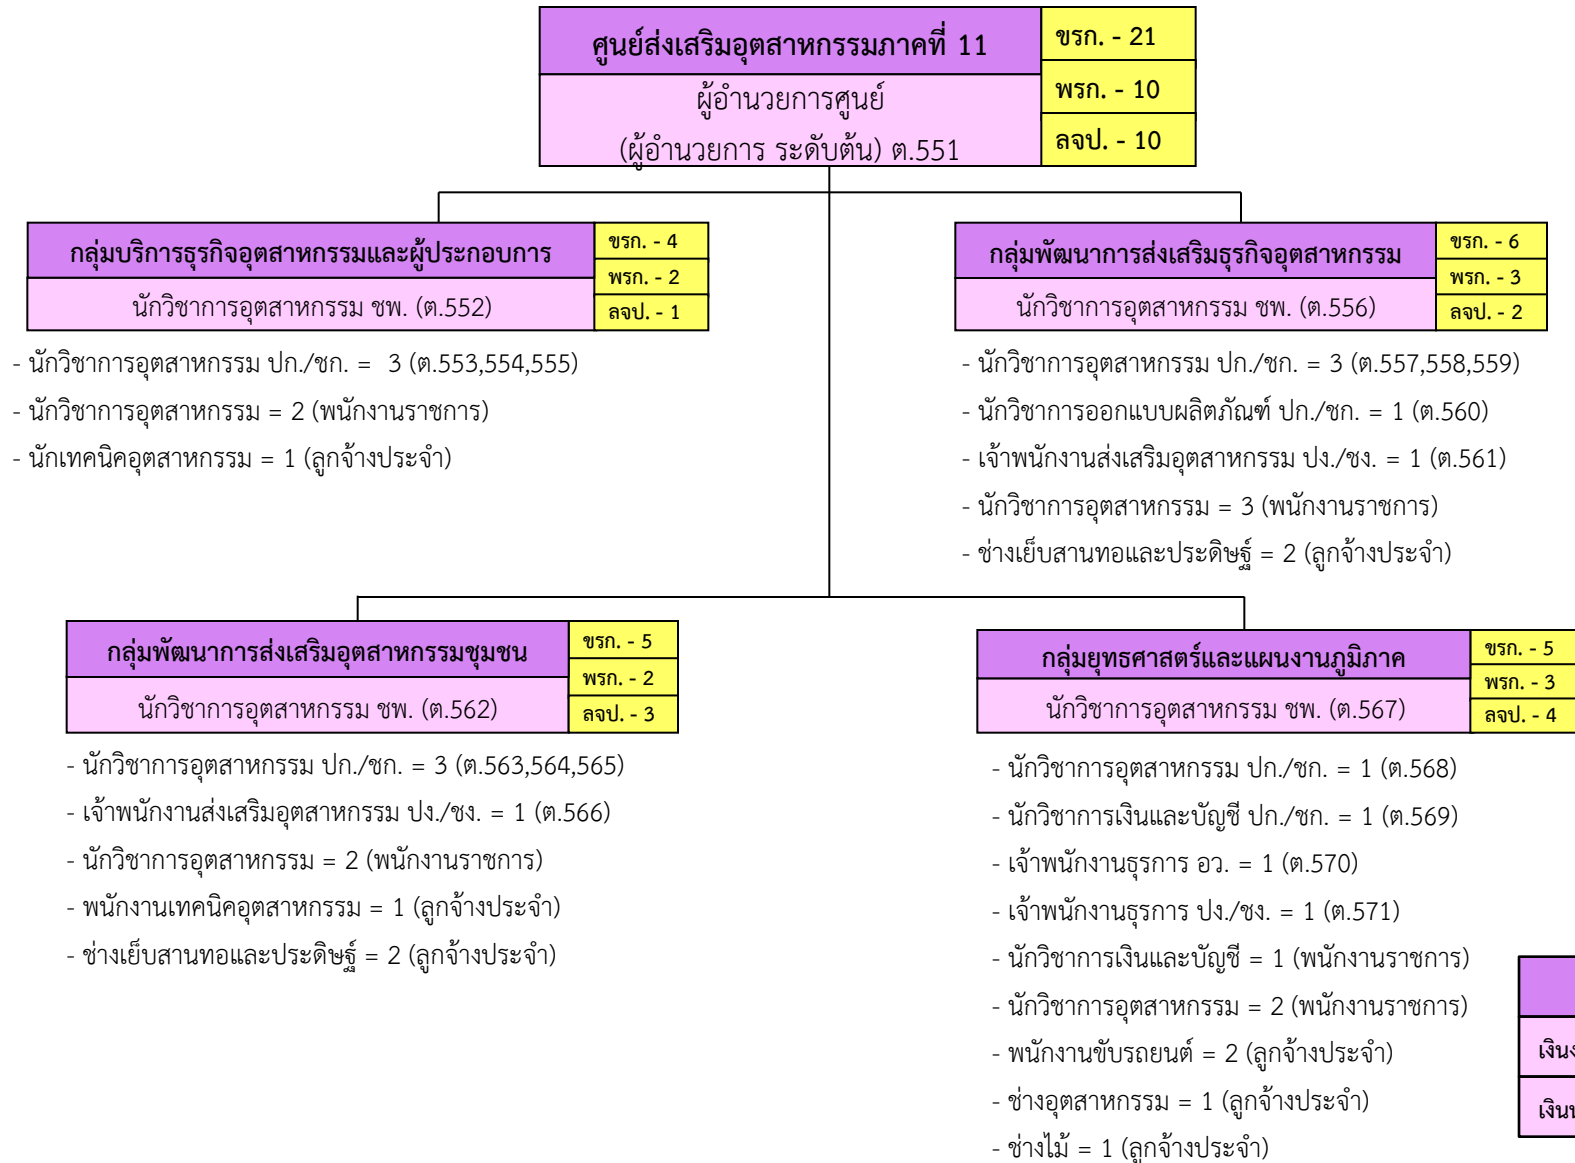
ศูนย์ส่งเสริมอุตสาหกรรมภาคที่ 11
ผู้อำนวยการศูนย์
(ผู้อำนวยการ ระดับต้น) ต.551

ขรก. - 21
พรก. - 10
ลจป. - 10

กลุ่มบริการธุรกิจอุตสาหกรรมและผู้ประกอบการ
นักวิชาการอุตสาหกรรม ชพ. (ต.552)

ขรก. - 4
พรก. - 2
ลจป. - 1

- นักวิชาการอุตสาหกรรม ปก./ชก. = 3 (ต.553,554,555)
- นักวิชาการอุตสาหกรรม = 2 (พนักงานราชการ)
- นักเทคนิคอุตสาหกรรม = 1 (ลูกจ้างประจำ)

กลุ่มพัฒนาการส่งเสริมธุรกิจอุตสาหกรรม
นักวิชาการอุตสาหกรรม ชพ. (ต.556)

ขรก. - 6
พรก. - 3
ลจป. - 2

- นักวิชาการอุตสาหกรรม ปก./ชก. = 3 (ต.557,558,559)
- นักวิชาการออกแบบผลิตภัณฑ์ ปก./ชก. = 1 (ต.560)
- เจ้าพนักงานส่งเสริมอุตสาหกรรม ปง./ชง. = 1 (ต.561)
- นักวิชาการอุตสาหกรรม = 3 (พนักงานราชการ)
- ช่างเย็บสานทอและประดิษฐ์ = 2 (ลูกจ้างประจำ)

กลุ่มพัฒนาการส่งเสริมอุตสาหกรรมชุมชน
นักวิชาการอุตสาหกรรม ชพ. (ต.562)

ขรก. - 5
พรก. - 2
ลจป. - 3

- นักวิชาการอุตสาหกรรม ปก./ชก. = 3 (ต.563,564,565)
- เจ้าพนักงานส่งเสริมอุตสาหกรรม ปง./ชง. = 1 (ต.566)
- นักวิชาการอุตสาหกรรม = 2 (พนักงานราชการ)
- พนักงานเทคนิคอุตสาหกรรม = 1 (ลูกจ้างประจำ)
- ช่างเย็บสานทอและประดิษฐ์ = 2 (ลูกจ้างประจำ)

กลุ่มยุทธศาสตร์และแผนงานภูมิภาค
นักวิชาการอุตสาหกรรม ชพ. (ต.567)

ขรก. - 5
พรก. - 3
ลจป. - 4

- นักวิชาการอุตสาหกรรม ปก./ชก. = 1 (ต.568)
- นักวิชาการเงินและบัญชี ปก./ชก. = 1 (ต.569)
- เจ้าพนักงานธุรการ อว. = 1 (ต.570)
- เจ้าพนักงานธุรการ ปง./ชง. = 1 (ต.571)
- นักวิชาการเงินและบัญชี = 1 (พนักงานราชการ)
- นักวิชาการอุตสาหกรรม = 2 (พนักงานราชการ)
- พนักงานขับรถยนต์ = 2 (ลูกจ้างประจำ)
- ช่างอุตสาหกรรม = 1 (ลูกจ้างประจำ)
- ช่างไม้ = 1 (ลูกจ้างประจำ)

เงิน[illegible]
เงิน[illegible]